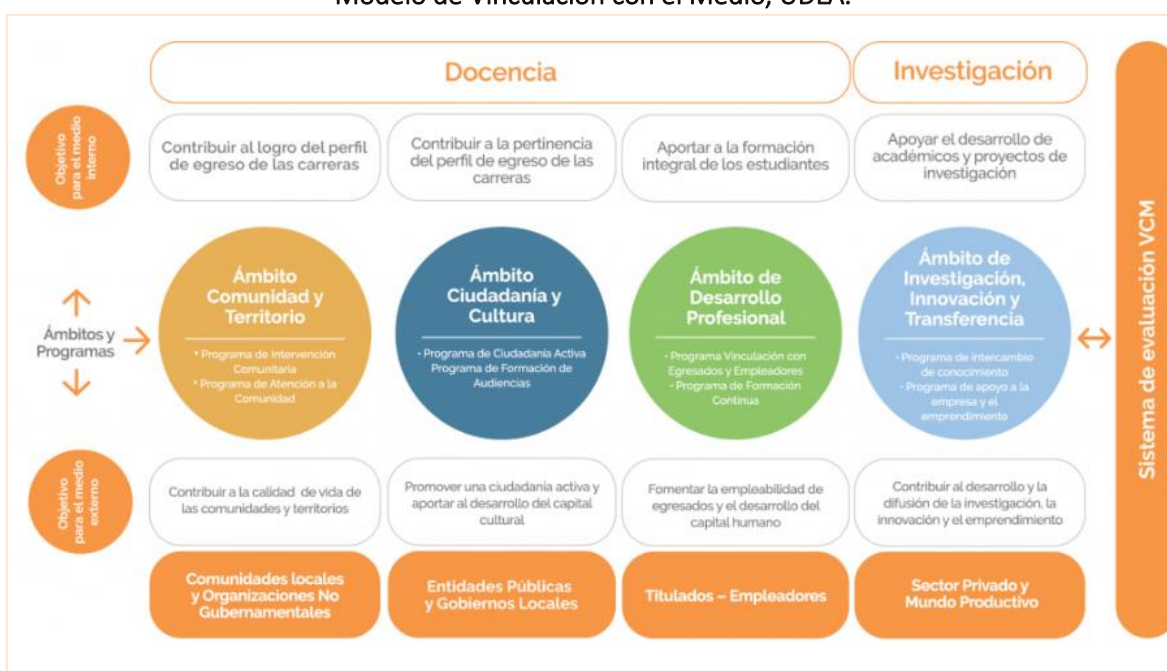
Modelo de Vinculación con el Medio, UDLA.

Docencia

Investigación

Objetivo para el medio interno

Contribuir al logro del perfil de egreso de las carreras

Contribuir a la pertinencia del perfil de egreso de las carreras

Aportar a la formación integral de los estudiantes

Apoyar el desarrollo de académicos y proyectos de investigación

Ámbitos y Programas

Ámbito Comunidad y Territorio

• Programa de Intervención Comunitaria
• Programa de Atención a la Comunidad

Ámbito Ciudadanía y Cultura

• Programa de Ciudadanía Activa
Programa de Formación de Audiencias

Ámbito de Desarrollo Profesional

• Programa Vinculación con Egresados y Empleadores
• Programa de Formación Continua

Ámbito de Investigación, Innovación y Transferencia

• Programa de intercambio de conocimiento
• Programa de apoyo a la empresa y el emprendimiento

Sistema de evaluación VCM

Objetivo para el medio externo

Contribuir a la calidad de vida de las comunidades y territorios

Promover una ciudadanía activa y aportar al desarrollo del capital cultural

Fomentar la empleabilidad de egresados y el desarrollo del capital humano

Contribuir al desarrollo y la difusión de la investigación, la innovación y el emprendimiento

Comunidades locales y Organizaciones No Gubernamentales

Entidades Públicas y Gobiernos Locales

Titulados – Empleadores

Sector Privado y Mundo Productivo